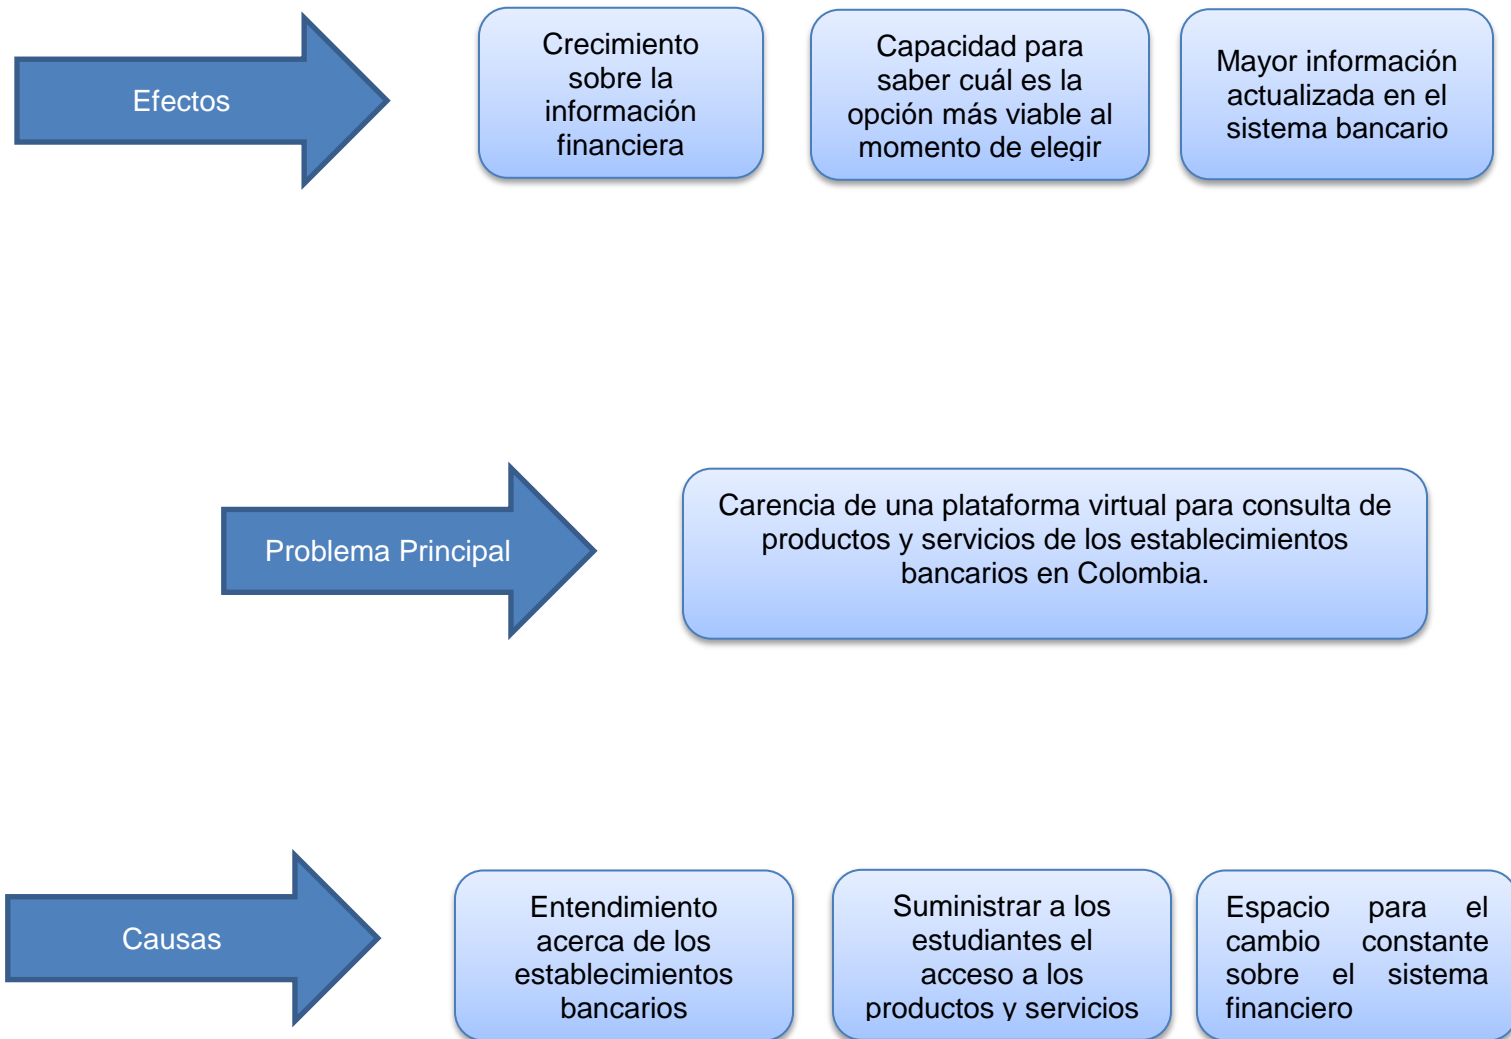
Efectos

Crecimiento sobre la información financiera

Capacidad para saber cuál es la opción más viable al momento de elegir

Mayor información actualizada en el sistema bancario

Problema Principal

Carencia de una plataforma virtual para consulta de productos y servicios de los establecimientos bancarios en Colombia.

Causas

Entendimiento acerca de los establecimientos bancarios

Suministrar a los estudiantes el acceso a los productos y servicios

Espacio para el cambio constante sobre el sistema financiero